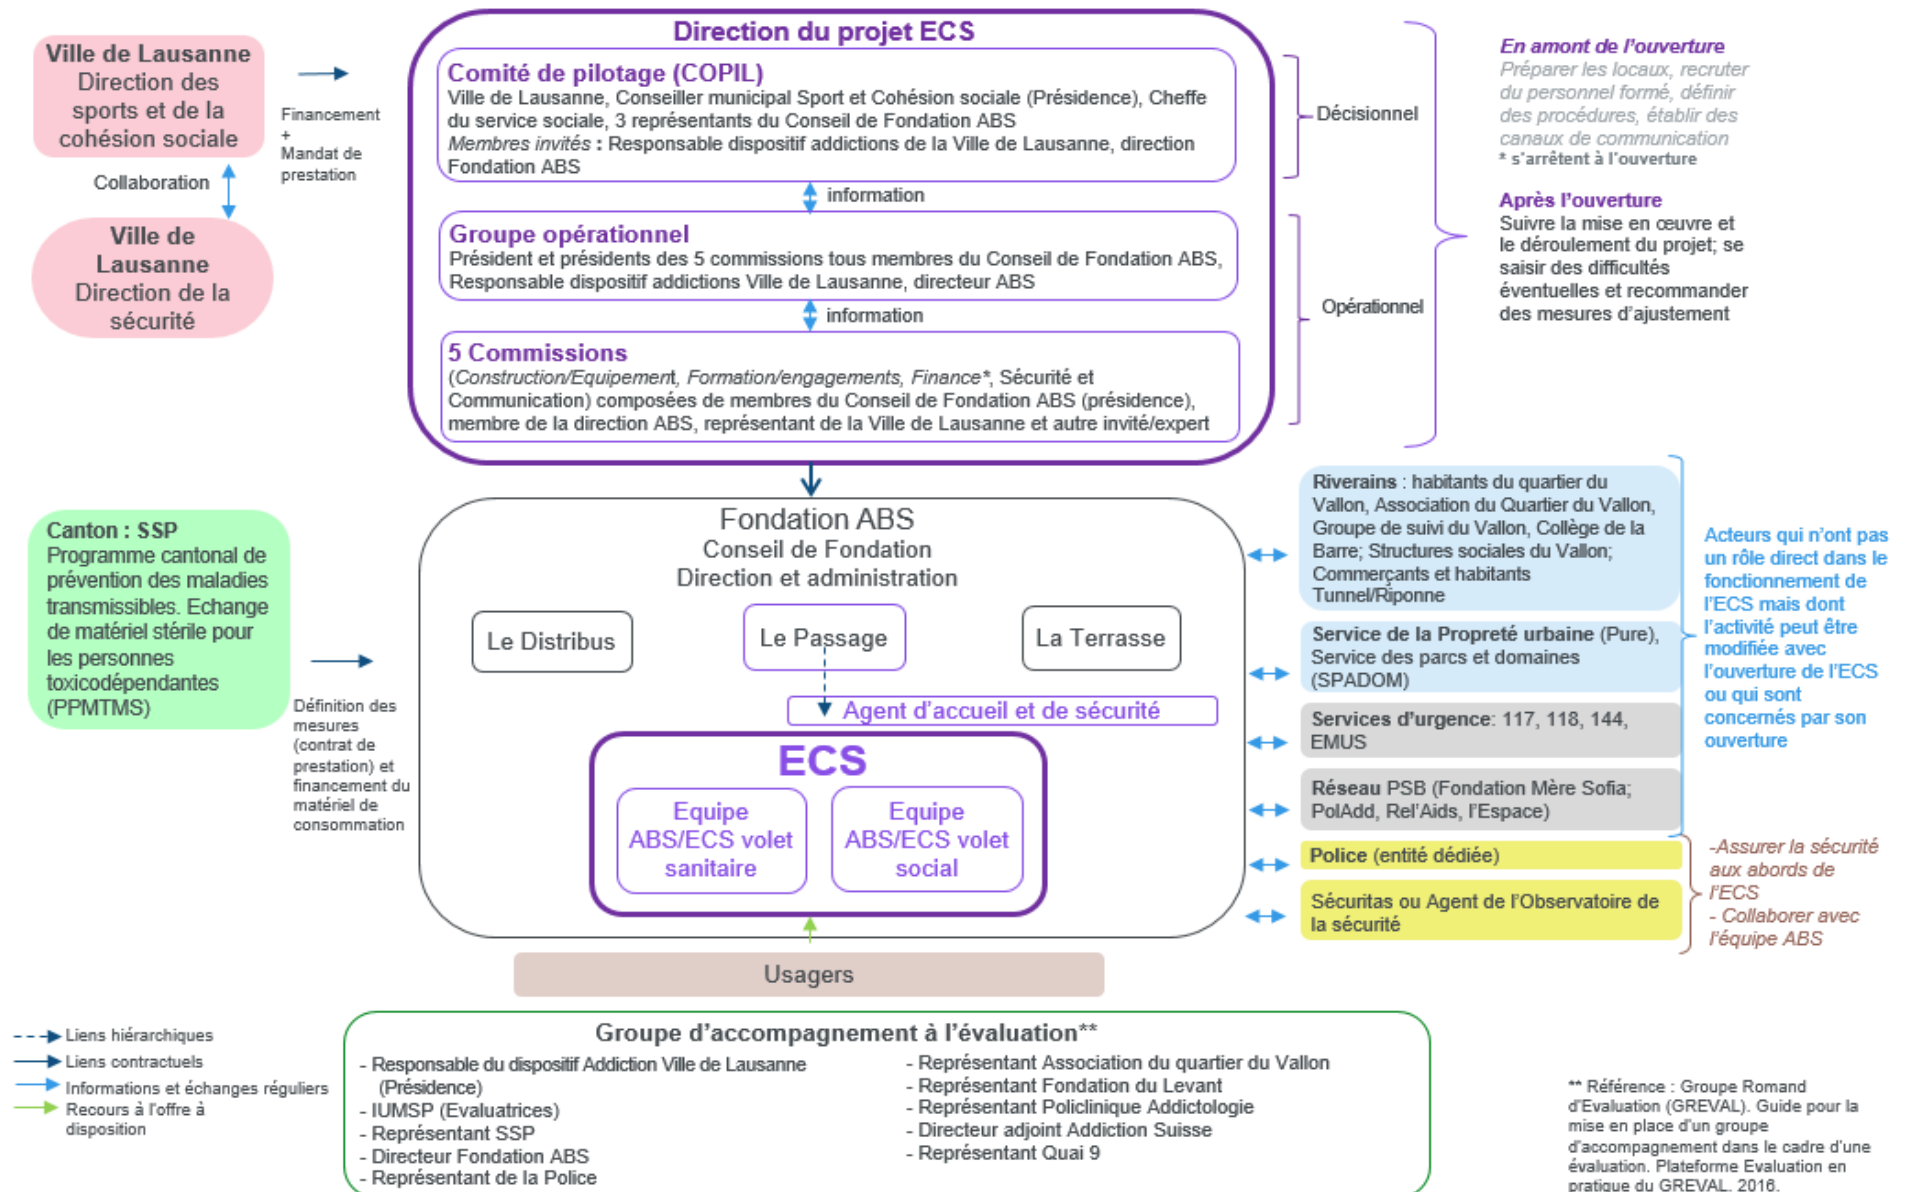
Ville de Lausanne Direction des sports et de la cohésion sociale

Financement + Mandat de prestation

Collaboration

Ville de Lausanne Direction de la sécurité

Direction du projet ECS

Comité de pilotage (COPIL)
Ville de Lausanne, Conseiller municipal Sport et Cohésion sociale (Présidence), Cheffe du service social, 3 représentants du Conseil de Fondation ABS
*Membres invités* : Responsable dispositif addictions de la Ville de Lausanne, direction Fondation ABS

information

Groupe opérationnel
Président et présidents des 5 commissions tous membres du Conseil de Fondation ABS, Responsable dispositif addictions Ville de Lausanne, directeur ABS

information

5 Commissions
(*Construction/Equipement, Formation/engagements, Finance**, Sécurité et Communication) composées de membres du Conseil de Fondation ABS (présidence), membre de la direction ABS, représentant de la Ville de Lausanne et autre invité/expert

Décisionnel

Opérationnel

*En amont de l'ouverture*
*Préparer les locaux, recruter du personnel formé, définir des procédures, établir des canaux de communication*
* s'arrêtent à l'ouverture

Après l'ouverture
Suivre la mise en œuvre et le déroulement du projet; se saisir des difficultés éventuelles et recommander des mesures d'ajustement

Canton : SSP
Programme cantonal de prévention des maladies transmissibles. Echange de matériel stérile pour les personnes toxicodépendantes (PPMTMS)

Définition des mesures (contrat de prestation) et financement du matériel de consommation

Fondation ABS
Conseil de Fondation
Direction et administration

Le Distribus

Le Passage

La Terrasse

Agent d'accueil et de sécurité

ECS

Equipe ABS/ECS volet sanitaire

Equipe ABS/ECS volet social

Usagers

Riverains : habitants du quartier du Vallon, Association du Quartier du Vallon, Groupe de suivi du Vallon, Collège de la Barre; Structures sociales du Vallon; Commerçants et habitants Tunnel/Riponne

Service de la Propreté urbaine (Pure), Service des parcs et domaines (SPADOM)

Services d'urgence: 117, 118, 144, EMUS

Réseau PSB (Fondation Mère Sofia; PolAdd, Rel'Aids, l'Espace)

Police (entité dédiée)

Sécuritas ou Agent de l'Observatoire de la sécurité

Acteurs qui n'ont pas un rôle direct dans le fonctionnement de l'ECS mais dont l'activité peut être modifiée avec l'ouverture de l'ECS ou qui sont concernés par son ouverture

*-Assurer la sécurité aux abords de l'ECS*
*- Collaborer avec l'équipe ABS*

Liens hiérarchiques
Liens contractuels
Informations et échanges réguliers
Recours à l'offre à disposition

Groupe d'accompagnement à l'évaluation**
- Responsable du dispositif Addiction Ville de Lausanne (Présidence)
- IUMSP (Evaluatrices)
- Représentant SSP
- Directeur Fondation ABS
- Représentant de la Police
- Représentant Association du quartier du Vallon
- Représentant Fondation du Levant
- Représentant Policlinique Addictologie
- Directeur adjoint Addiction Suisse
- Représentant Quai 9

** Référence : Groupe Romand d'Evaluation (GREVAL). Guide pour la mise en place d'un groupe d'accompagnement dans le cadre d'une évaluation. Plateforme Evaluation en pratique du GREVAL, 2016.